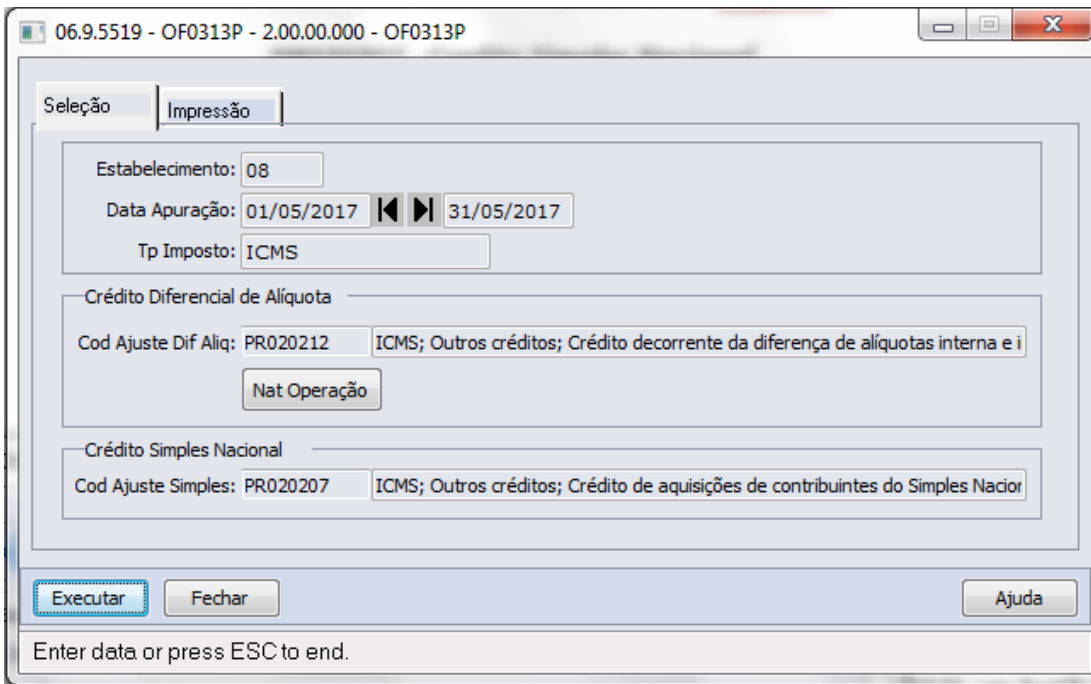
06.9.5519 - OF0313P - 2.00.00.000 - OF0313P

Seleção
Impressão

Estabelecimento: 08
Data Apuração: 01/05/2017 31/05/2017
Tp Imposto: ICMS

Crédito Diferencial de Alíquota
Cod Ajuste Dif Aliq: PR020212 ICMS; Outros créditos; Crédito decorrente da diferença de alíquotas interna e i
Nat Operação

Crédito Simples Nacional
Cod Ajuste Simples: PR020207 ICMS; Outros créditos; Crédito de aquisições de contribuintes do Simples Nacior

Executar
Fechar
Ajuda

Enter data or press ESC to end.